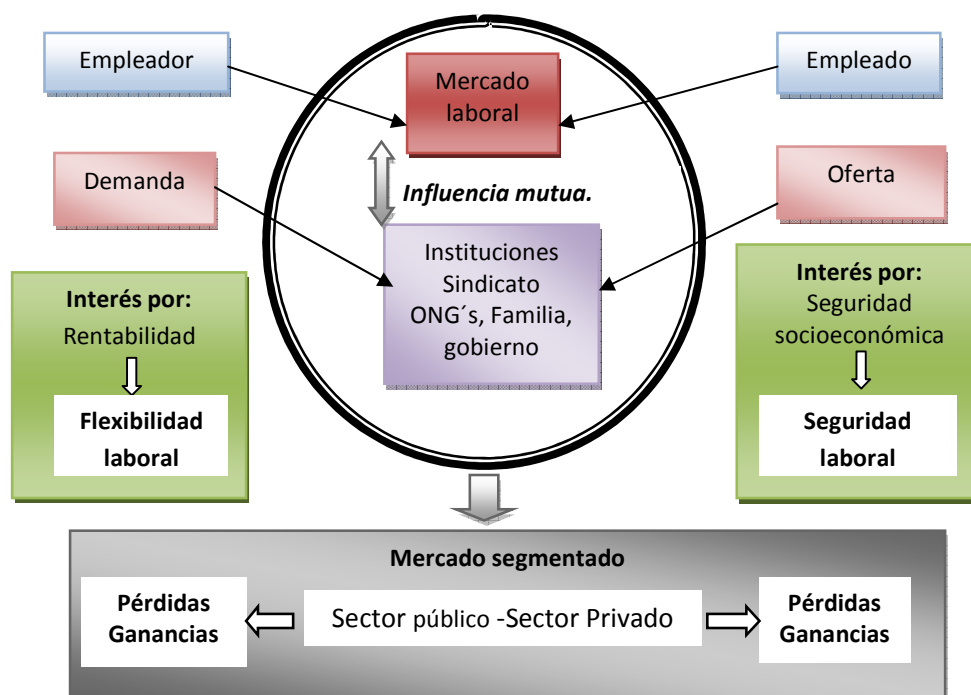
Empleador

Mercado laboral

Empleado

Demanda

Influencia mutua.

Oferta

Instituciones Sindicato ONG´s, Familia, gobierno

Interés por: Rentabilidad

Flexibilidad laboral

Interés por: Seguridad socioeconómica

Seguridad laboral

Mercado segmentado

Pérdidas Ganancias

Sector público -Sector Privado

Pérdidas Ganancias